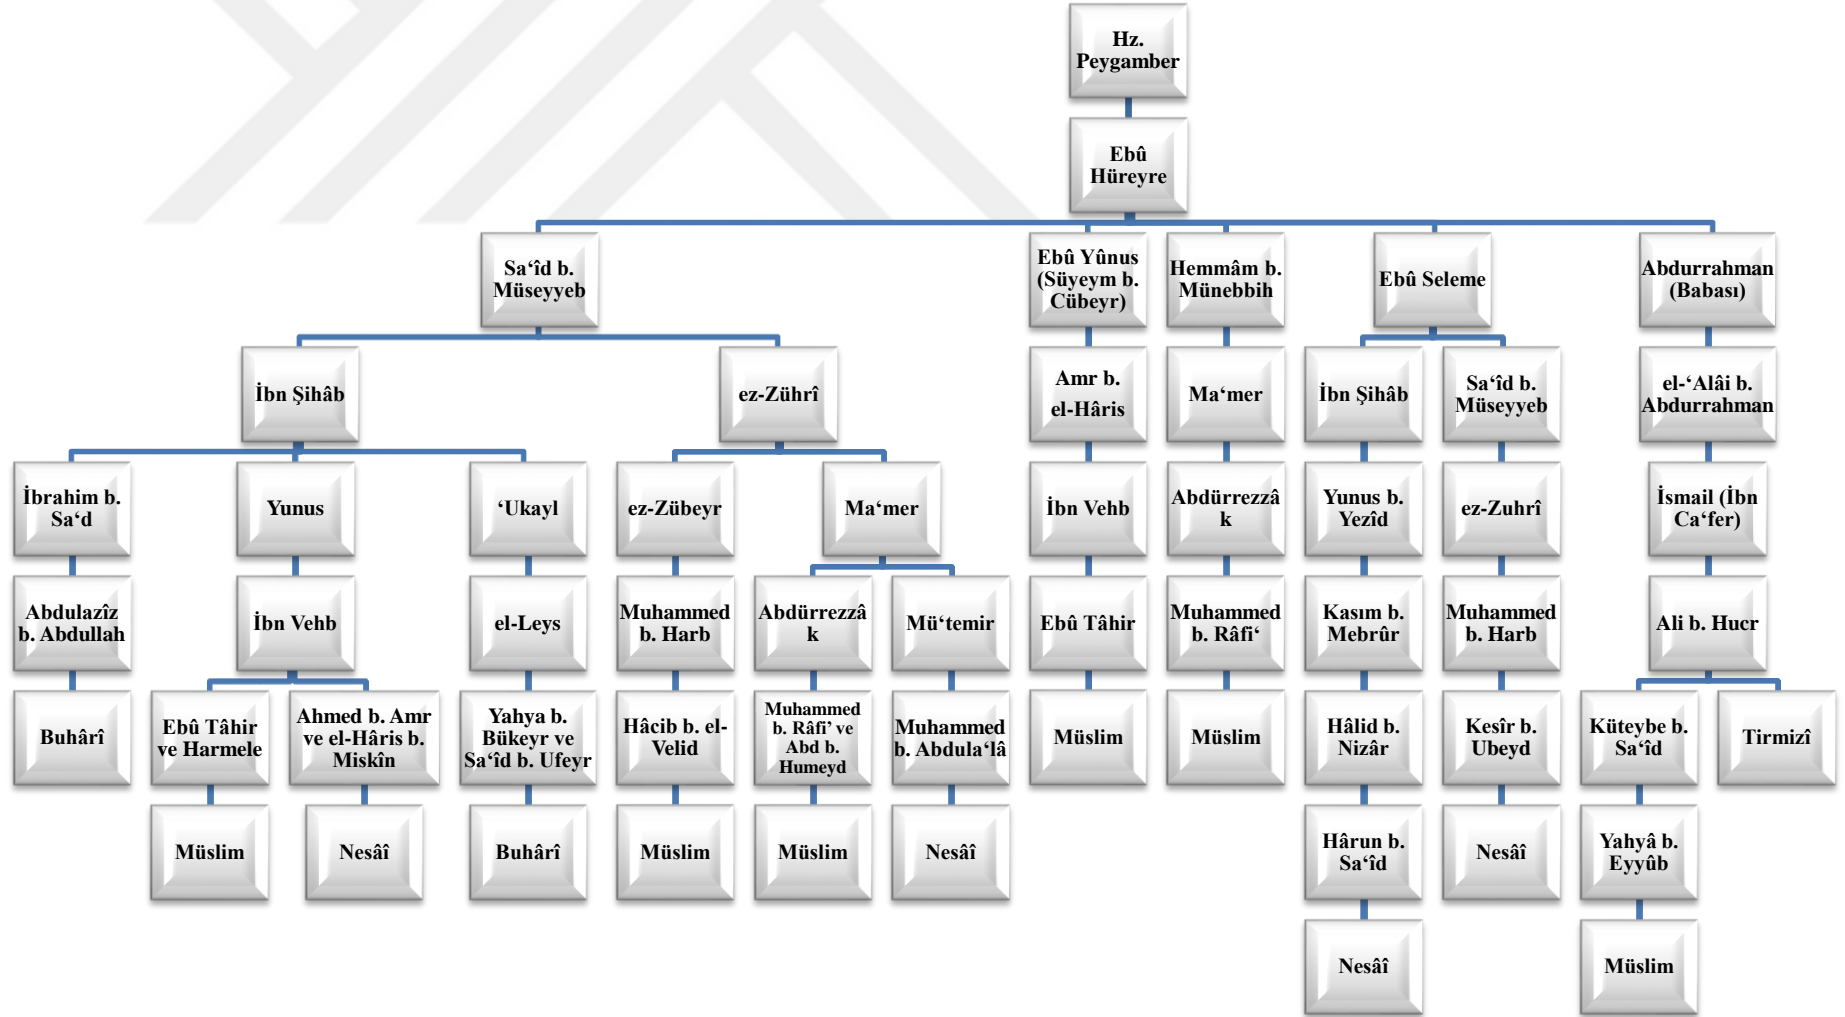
Hz. Peygamber

Ebû Hüreyre

Sa‘îd b. Müseyyeb

Ebû Yûnus (Süyeym b. Cübeyr)

Hemmâm b. Münebbih

Ebû Seleme

Abdurrahman (Babası)

İbn Şihâb

ez-Zührî

Amr b. el-Hâris

Ma‘mer

İbn Şihâb

Sa‘îd b. Müseyyeb

el-‘Alâi b. Abdurrahman

İbrahim b. Sa‘d

Yunus

‘Ukayl

ez-Zübeyr

Ma‘mer

İbn Vehb

Abdürrezzâ k

Yunus b. Yezîd

ez-Zuhrî

İsmail (İbn Ca‘fer)

Abdulazîz b. Abdullah

İbn Vehb

el-Leys

Muhammed b. Harb

Abdürrezzâ k

Mü‘temir

Ebû Tâhir

Muhammed b. Râfi‘

Kasım b. Mebrûr

Muhammed b. Harb

Ali b. Hucr

Buhârî

Ebû Tâhir ve Harmele

Ahmed b. Amr ve el-Hâris b. Miskîn

Yahya b. Bükeyr ve Sa‘îd b. Ufeyr

Hâcib b. el-Velid

Muhammed b. Râfi’ ve Abd b. Humeyd

Muhammed b. Abdula‘lâ

Müslim

Müslim

Hâlid b. Nizâr

Kesîr b. Ubeyd

Küteybe b. Sa‘îd

Tirmizî

Müslim

Nesâî

Buhârî

Müslim

Müslim

Nesâî

Hârun b. Sa‘îd

Nesâî

Yahyâ b. Eyyûb

Nesâî

Müslim